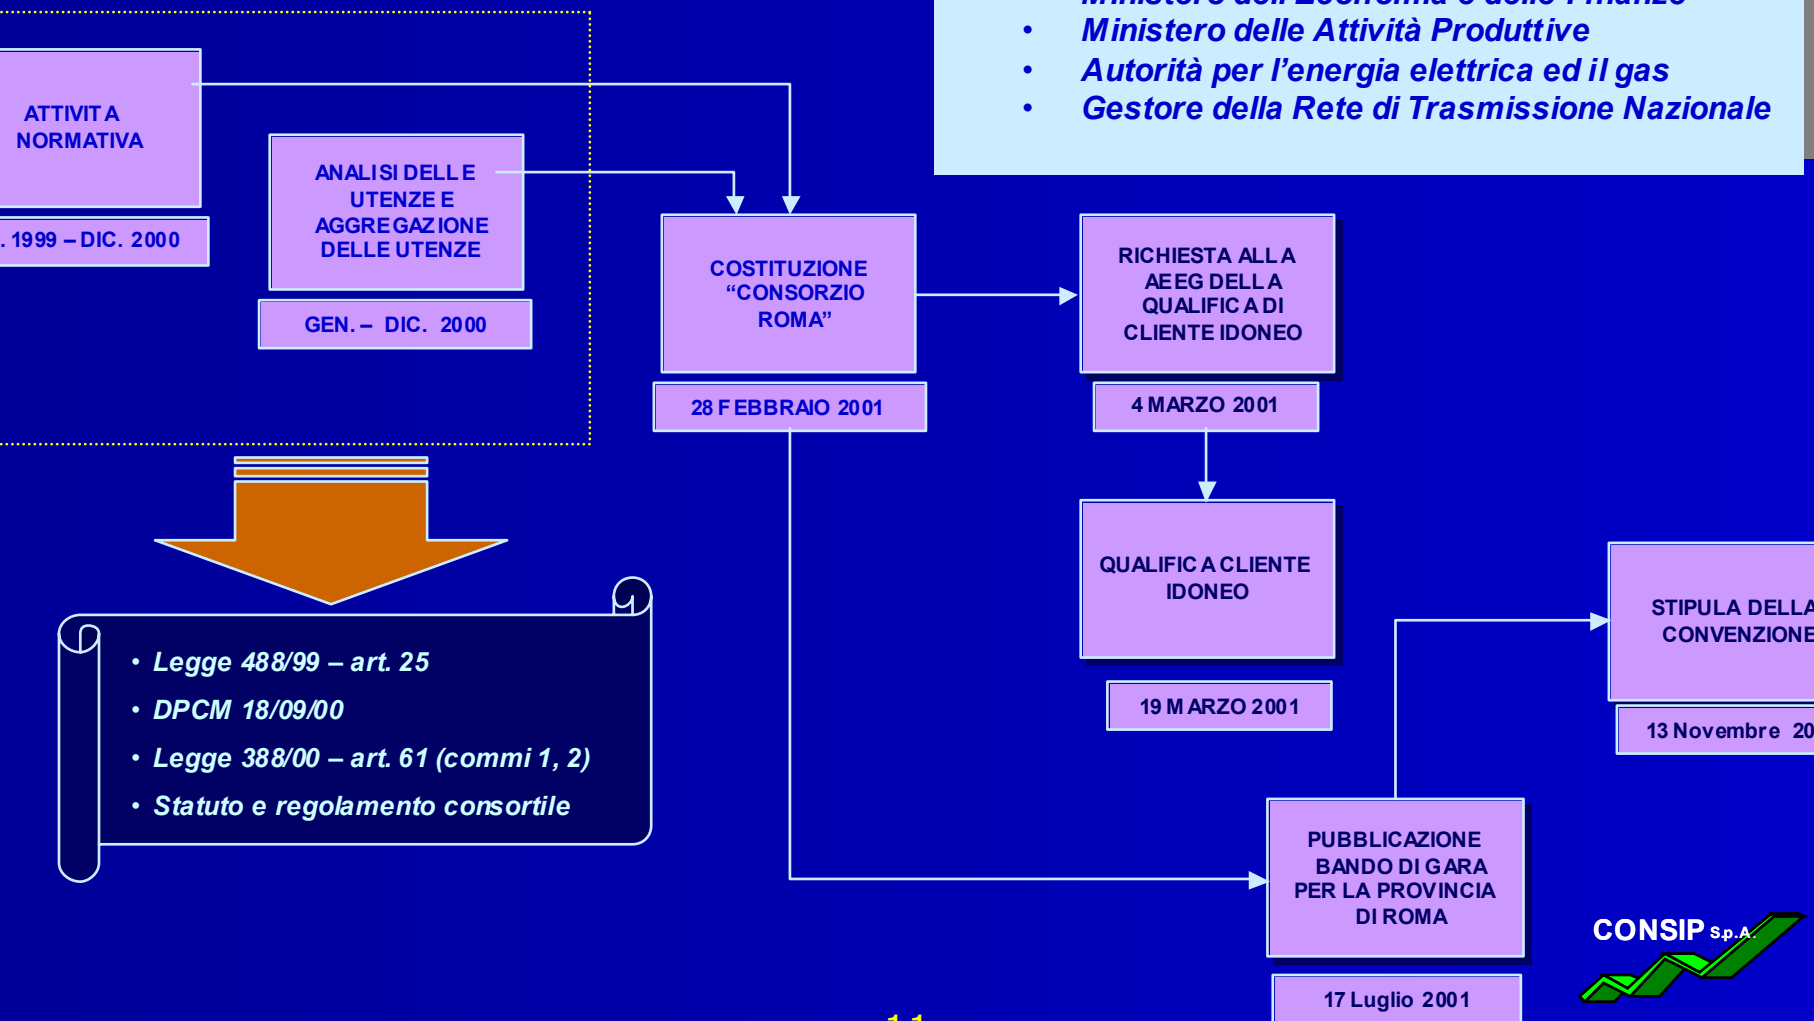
• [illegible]
• Ministero delle Attività Produttive
• Autorità per l'energia elettrica ed il gas
• Gestore della Rete di Trasmissione Nazionale

ATTIVITA NORMATIVA

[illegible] 1999 – DIC. 2000

ANALISI DELLE UTENZE E AGGREGAZIONE DELLE UTENZE

GEN. – DIC. 2000

COSTITUZIONE "CONSORZIO ROMA"

28 FEBBRAIO 2001

RICHIESTA ALLA AEEG DELLA QUALIFICA DI CLIENTE IDONEO

4 MARZO 2001

QUALIFICA CLIENTE IDONEO

19 MARZO 2001

STIPULA DELLA CONVENZIONE

13 Novembre 20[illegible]

PUBBLICAZIONE BANDO DI GARA PER LA PROVINCIA DI ROMA

17 Luglio 2001

• Legge 488/99 – art. 25
• DPCM 18/09/00
• Legge 388/00 – art. 61 (commi 1, 2)
• Statuto e regolamento consortile

CONSIP S.p.A.